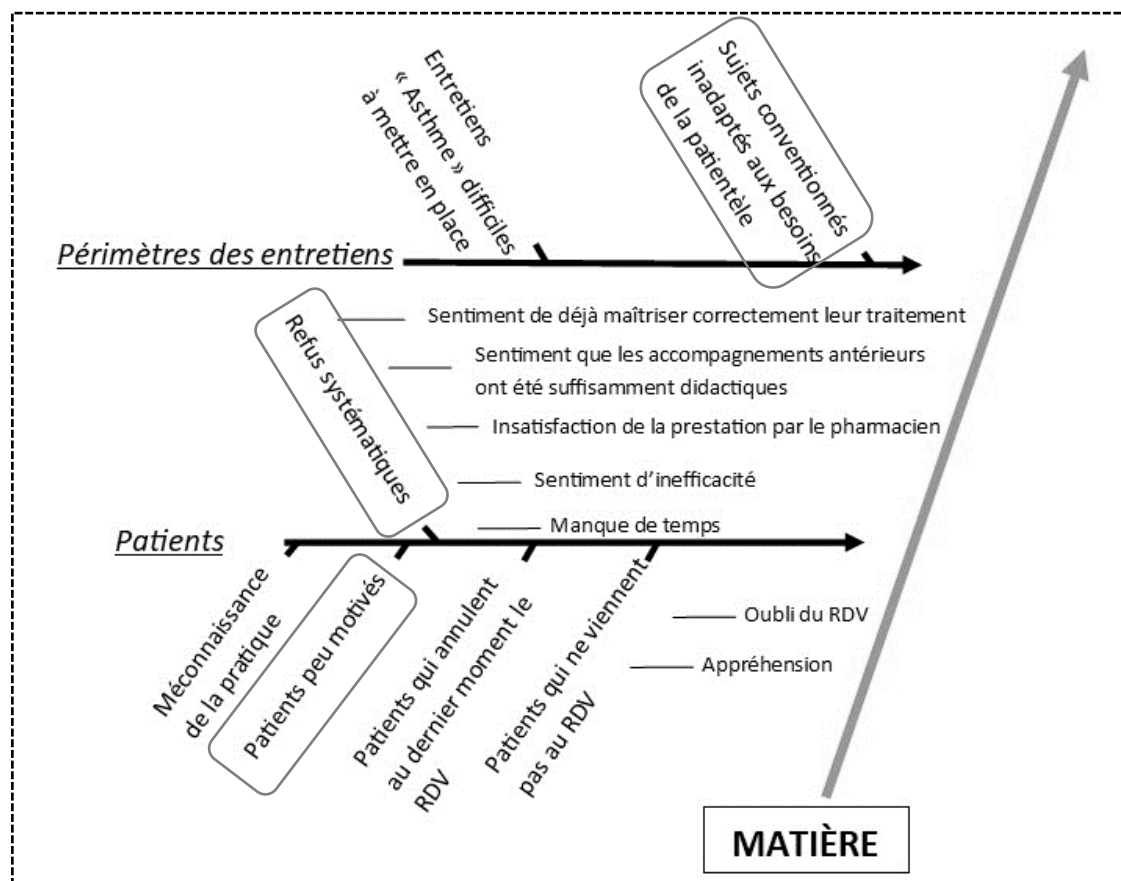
Entretiens « Asthme » difficiles à mettre en place

Sujets conventionnés inadaptés aux besoins de la patientèle

Périmètres des entretiens

Refus systématiques

Sentiment de déjà maîtriser correctement leur traitement

Sentiment que les accompagnements antérieurs ont été suffisamment didactiques

Insatisfaction de la prestation par le pharmacien

Sentiment d'inefficacité

Manque de temps

Patients

Méconnaissance de la pratique

Patients peu motivés

Patients qui annulent au dernier moment le RDV

Patients qui ne viennent pas au RDV

Oubli du RDV

Appréhension

MATIÈRE